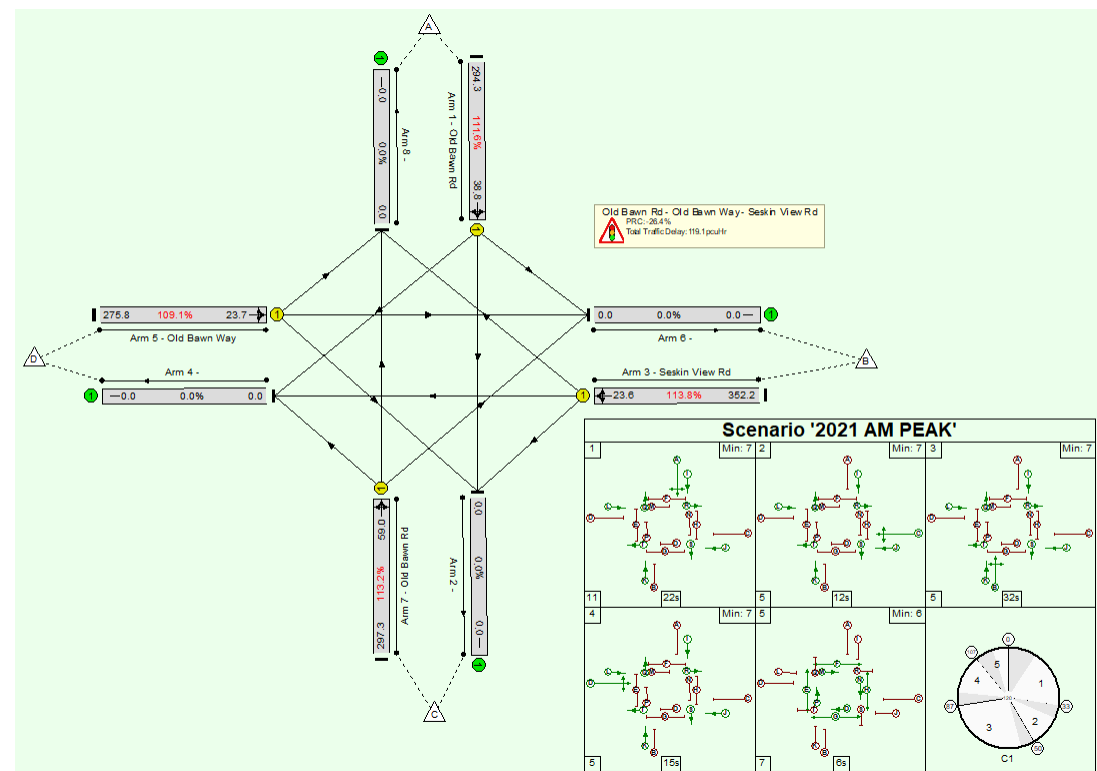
A

294.3 111.6% 38.8

Arm 1 - Old Bawn Rd

0.0 0.0% 0.0

Arm 8 -

Old Bawn Rd - Old Bawn Way - Seskin View Rd
PRC: -26.4%
Total Traffic Delay: 119.1 pcuHr

275.8 109.1% 23.7

Arm 5 - Old Bawn Way

0.0 0.0% 0.0

Arm 6 -

D

B

Arm 4 -

0.0 0.0% 0.0

Arm 3 - Seskin View Rd

23.6 113.8% 352.2

Scenario '2021 AM PEAK'

| 1 Min: 7 | 2 Min: 7 | 3 Min: 7 |
|---|---|---|
| 11 22s | 5 12s | 5 32s |
| 4 Min: 7 | 5 Min: 6 | |
| 5 15s | 7 6s | C1 |

59.0 113.2% 297.3

Arm 7 - Old Bawn Rd

0.0 0.0% 0.0

Arm 2 -

C

1 2 3 4 5